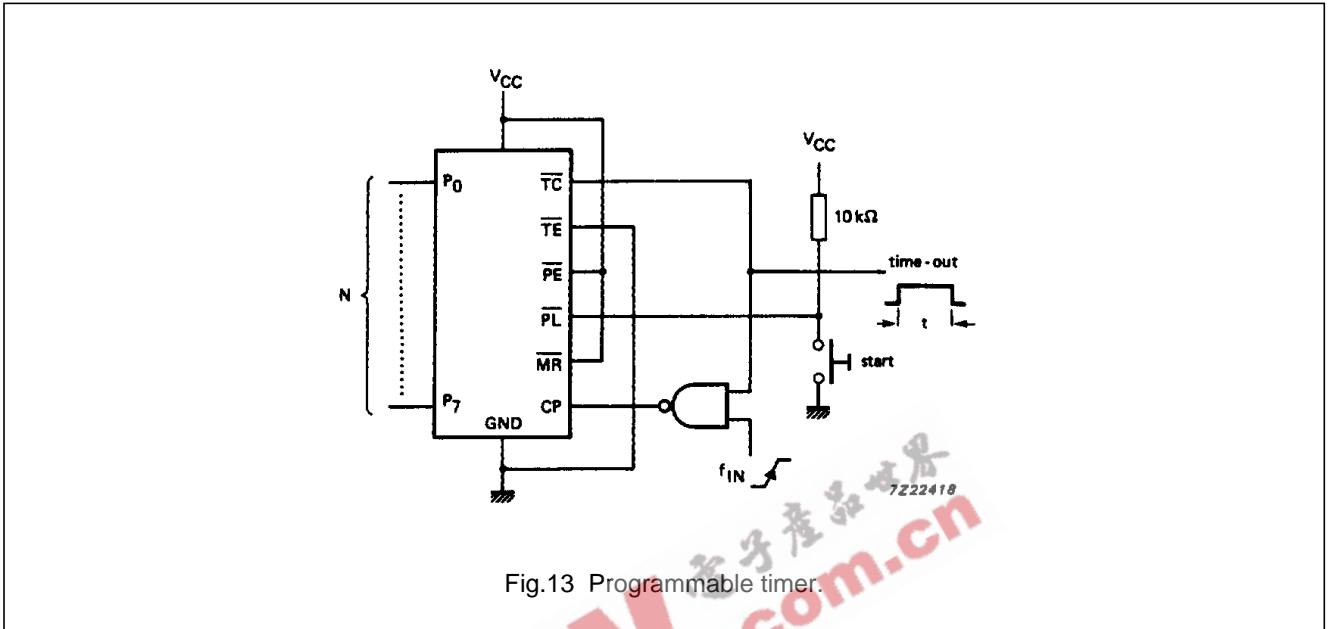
$V_{CC}$

$P_0$

$\overline{TC}$

$\overline{TE}$

$\overline{PE}$

$\overline{PL}$

$\overline{MR}$

CP

$P_7$

GND

N

$V_{CC}$

10 kΩ

time - out

t

start

$f_{IN}$

7Z22418

电子产品世界

.com.cn

Fig.13 Programmable timer.